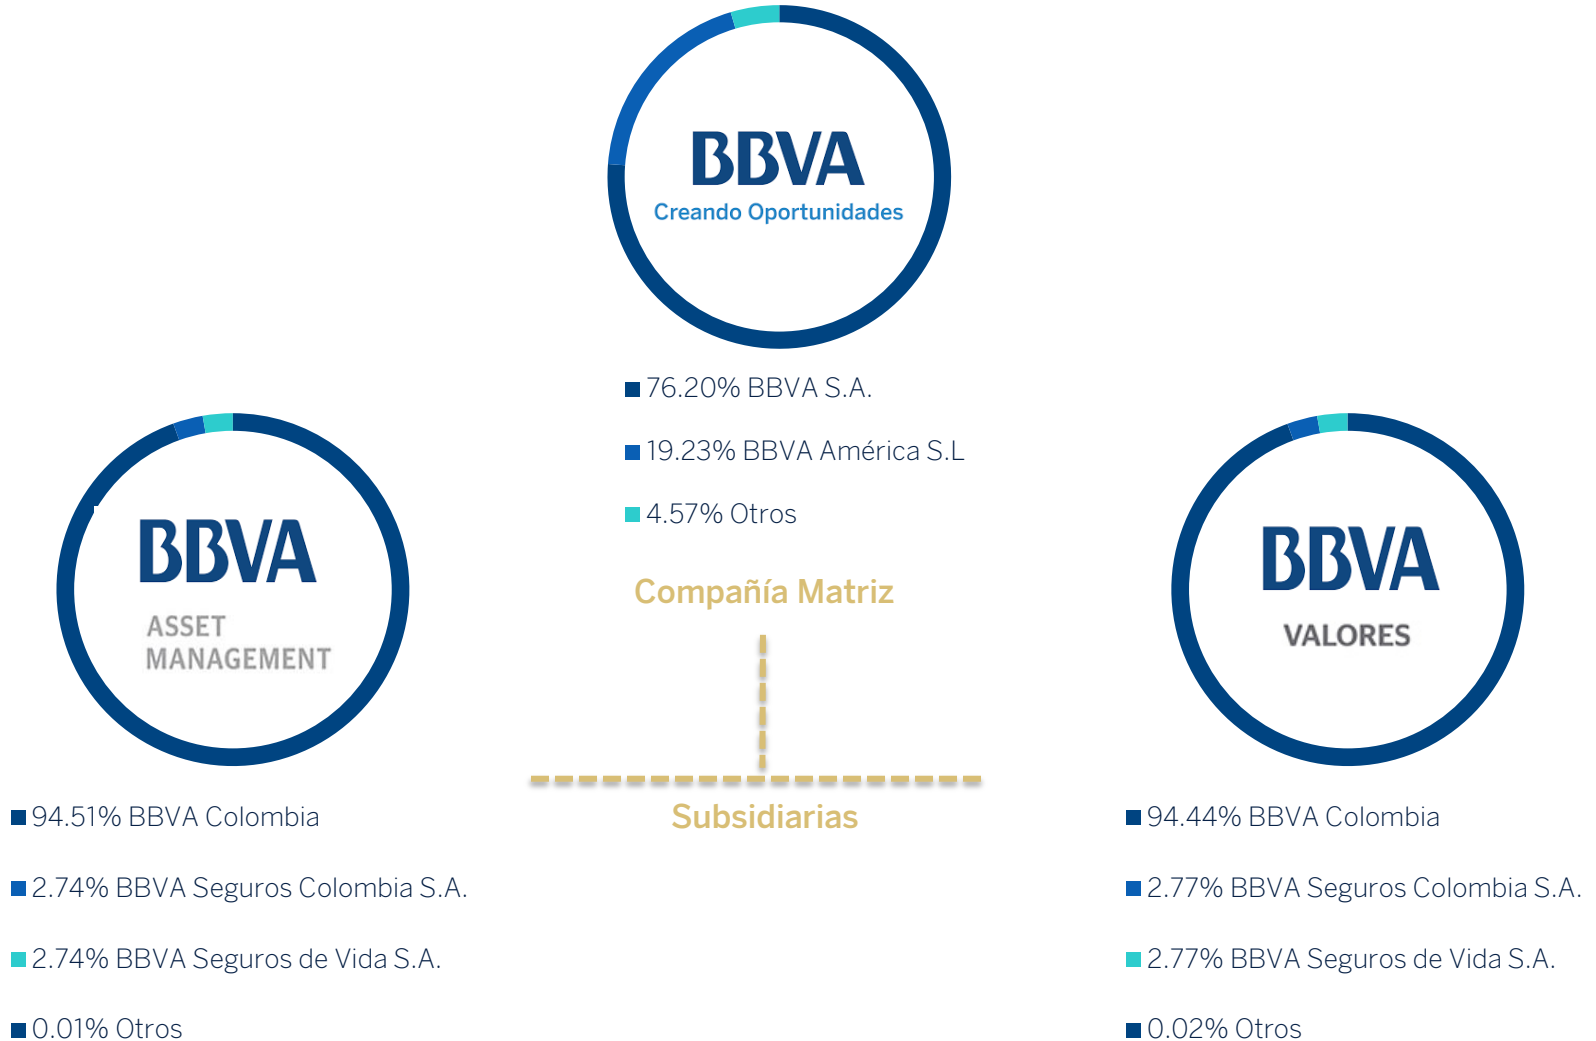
BBVA
Creando Oportunidades

76.20% BBVA S.A.

19.23% BBVA América S.L

4.57% Otros

Compañía Matriz

BBVA
ASSET MANAGEMENT

94.51% BBVA Colombia

2.74% BBVA Seguros Colombia S.A.

2.74% BBVA Seguros de Vida S.A.

0.01% Otros

Subsidiarias

BBVA
VALORES

94.44% BBVA Colombia

2.77% BBVA Seguros Colombia S.A.

2.77% BBVA Seguros de Vida S.A.

0.02% Otros